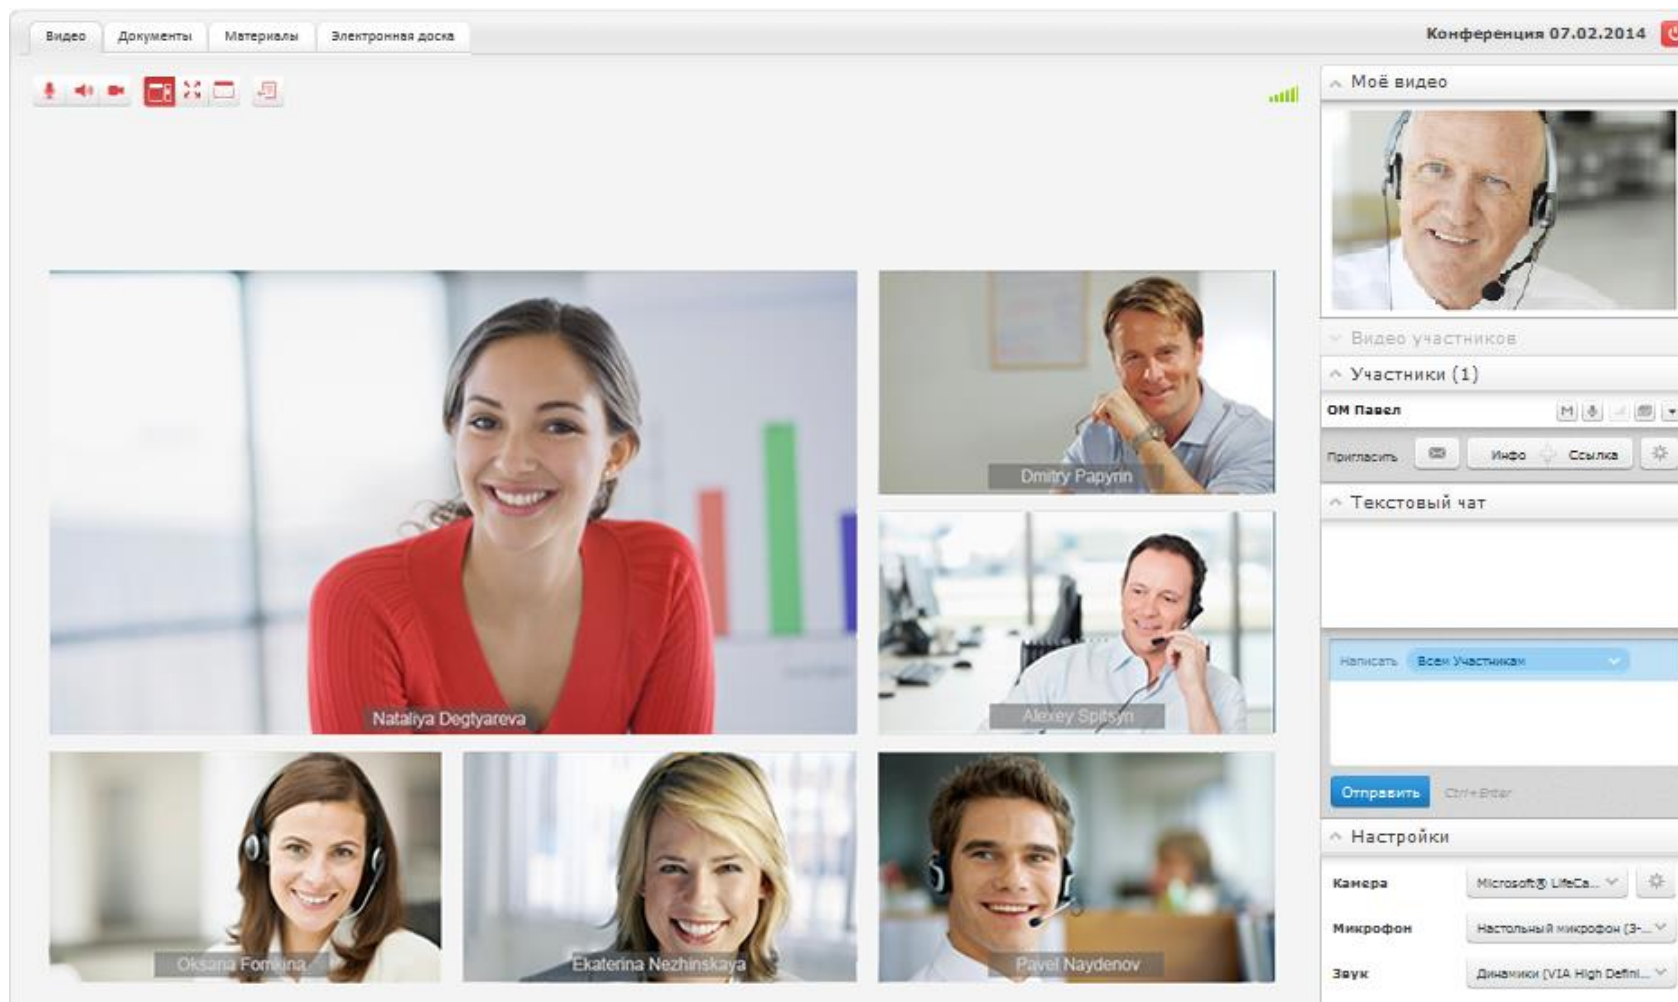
Видео Документы Материалы Электронная доска

Конференция 07.02.2014

Моё видео

Nataliya Degtyareva

Dmitry Papyrin

Alexey Spitsyn

Oksana Fomkina

Ekaterina Nezhinskaya

Pavel Naydenov

Видео участников

Участники (1)

ОМ Павел

Пригласить Инфо Ссылка

Текстовый чат

Написать Всем Участникам

Отправить Ctrl+Enter

Настройки

Камера Microsoft® LifeCa...

Микрофон Настольный микрофон (3-...

Звук Динамики (VIA High Defini...